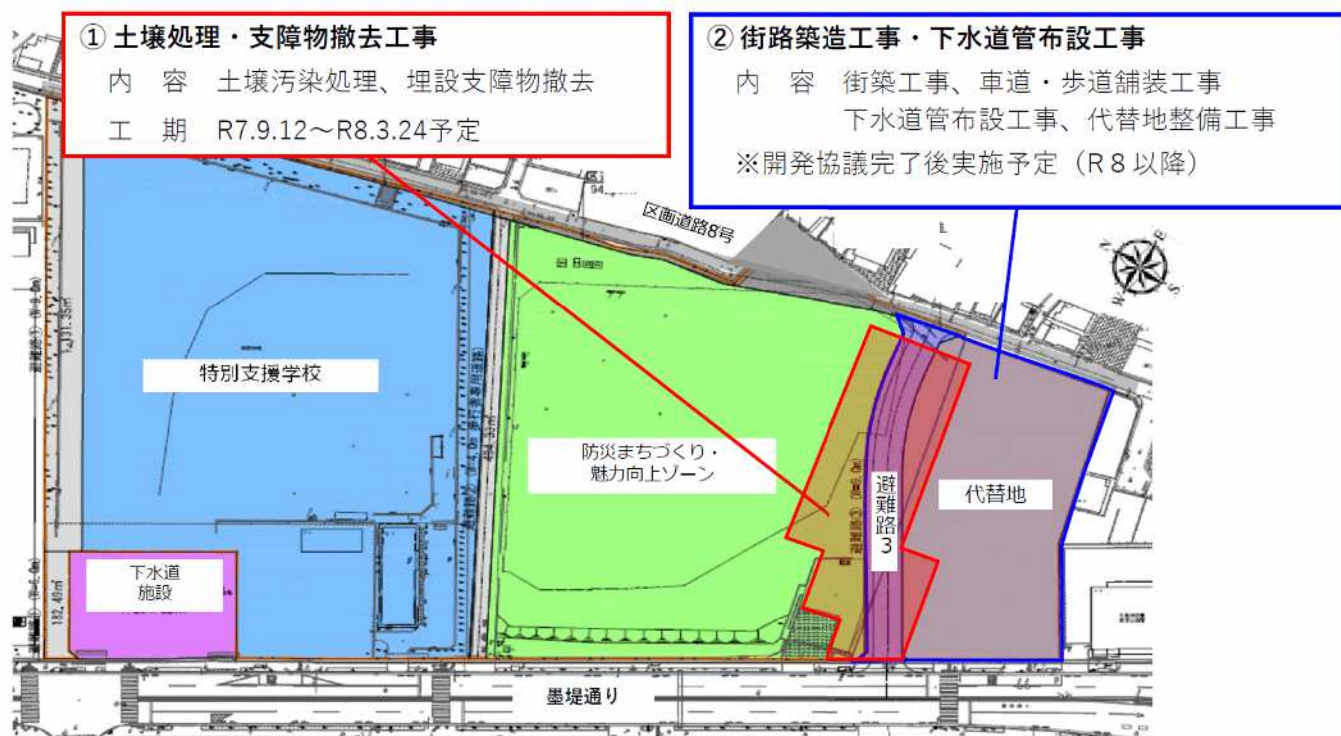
① 土壌処理・支障物撤去工事
内　容　土壌汚染処理、埋設支障物撤去
工　期　R7.9.12～R8.3.24予定

② 街路築造工事・下水道管布設工事
内　容　街築工事、車道・歩道舗装工事
下水道管布設工事、代替地整備工事
※開発協議完了後実施予定（R８以降）

区画道路8号

特別支援学校

防災まちづくり・
魅力向上ゾーン

避難路3

代替地

下水道
施設

墨堤通り